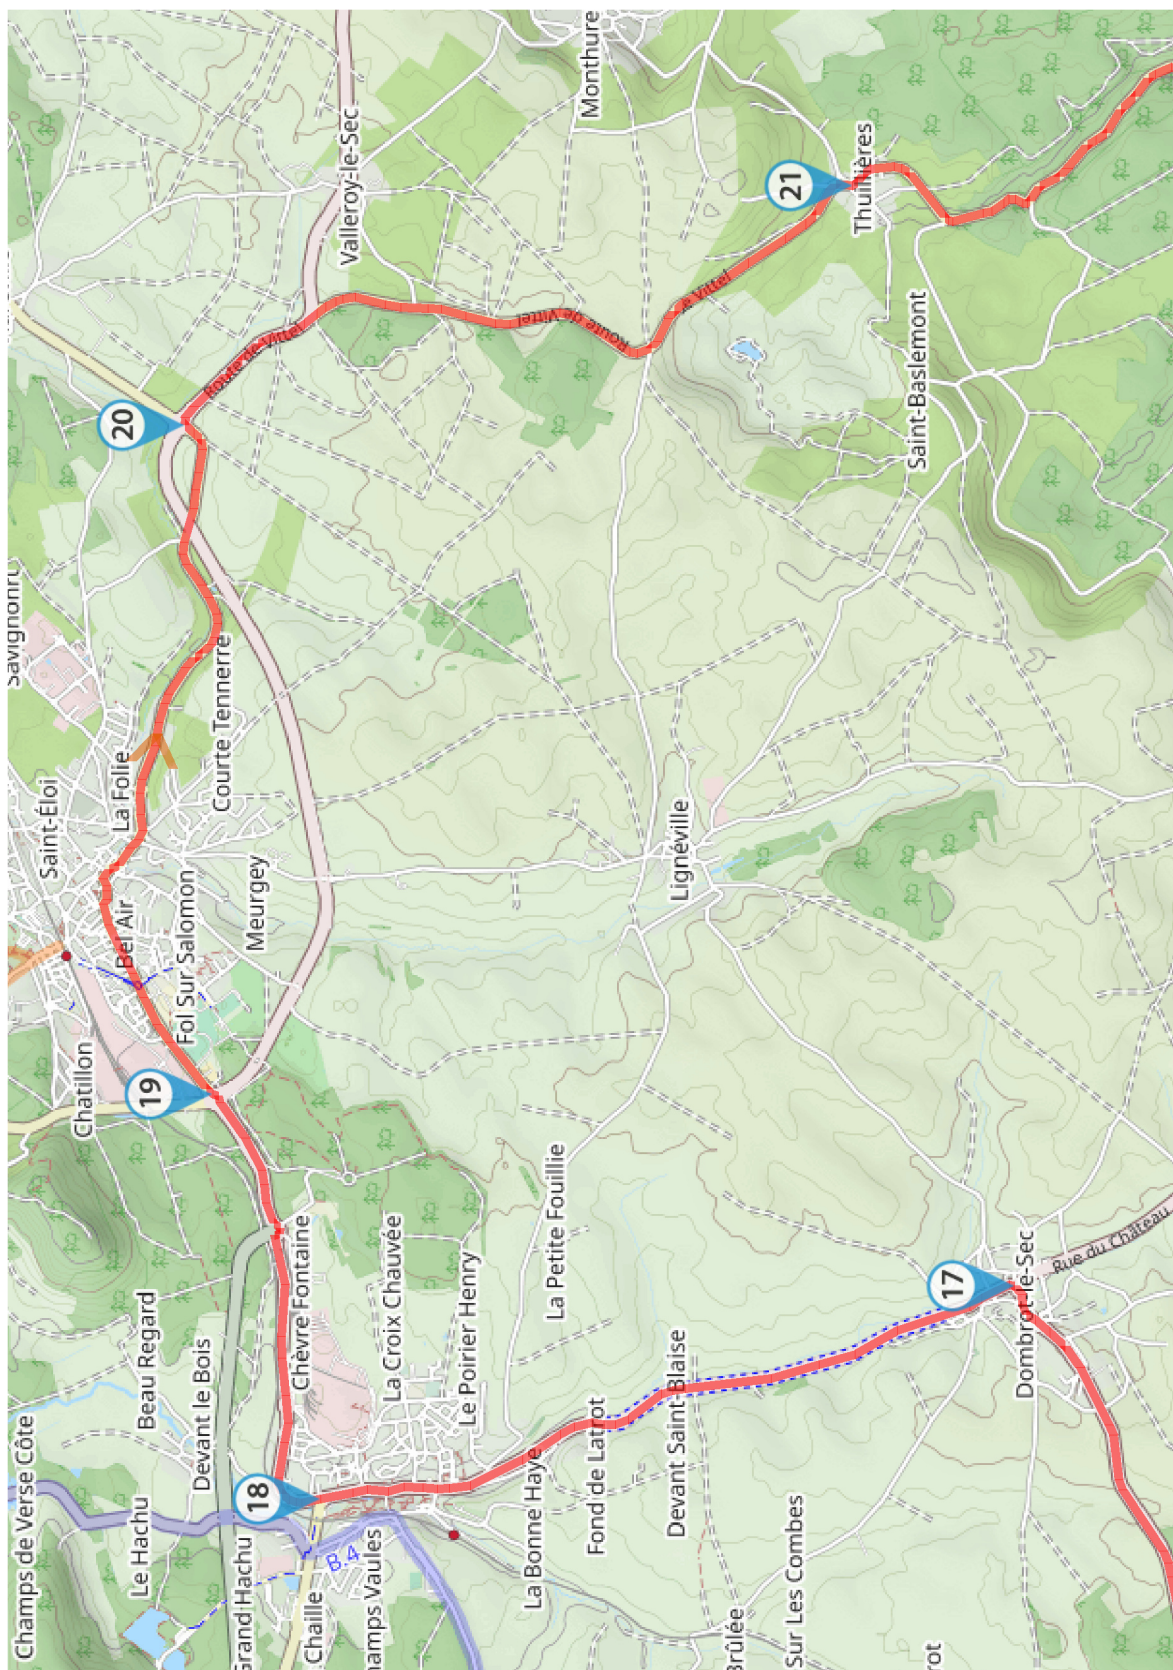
Monthure
Valleroy-le-Sec
21
Thuillières
Route de Vittel
Route de Vittel
de Vittel
Saint-Baslemont
20
Savignonru
Saint-Éloi
La Folie
Courte Tennerre
Meurgey
Bel Air
Foi Sur Salomon
Lignéville
Chatillon
19
La Petite Fouillie
Champs de Verse Côte
Beau Regard
Devant le Bois
Chèvre Fontaine
La Croix Chauvée
Le Poirier Henry
17
Rue du Château
Dombrot-le-Sec
Le Hachu
Grand Hachu
18
Chaille
B.4
Champs Vaules
La Bonne Haye
Fond de Latrot
Devant Saint Blaise
Brûlée
Sur Les Combes
rot